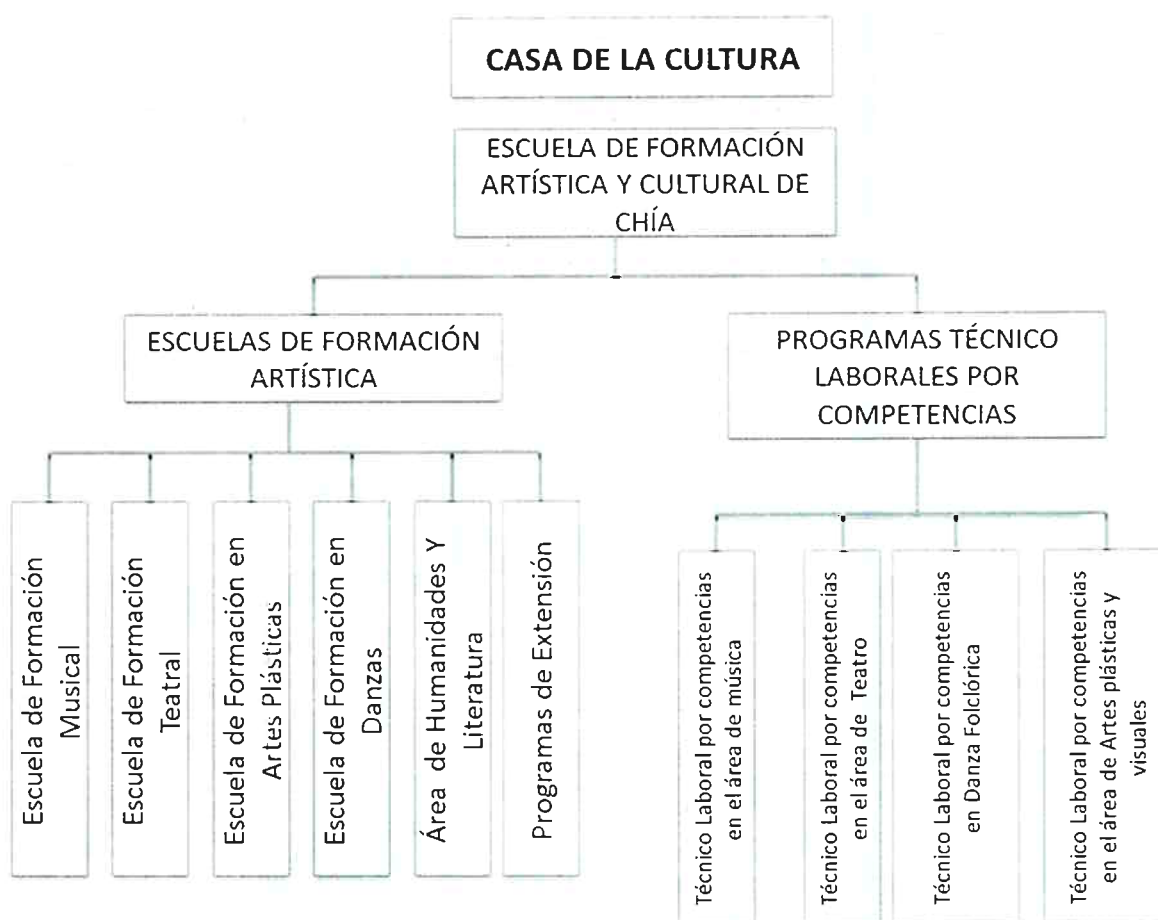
CASA DE LA CULTURA

ESCUELA DE FORMACIÓN ARTÍSTICA Y CULTURAL DE CHÍA

ESCUELAS DE FORMACIÓN ARTÍSTICA

PROGRAMAS TÉCNICO LABORALES POR COMPETENCIAS

Escuela de Formación Musical

Escuela de Formación Teatral

Escuela de Formación en Artes Plásticas

Escuela de Formación en Danzas

Área de Humanidades Y Literatura

Programas de Extensión

Técnico Laboral por competencias en el área de música

Técnico Laboral por competencias en el área de Teatro

Técnico Laboral por competencias en Danza Folclórica

Técnico Laboral por competencias en el área de Artes plásticas y visuales